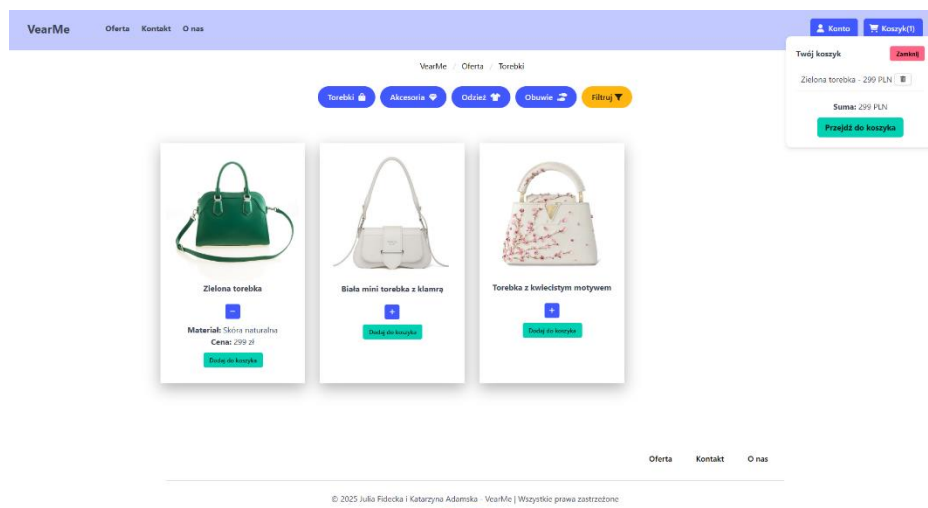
VearMe Oferta Kontakt O nas

Konto Koszyk(1)

Twój koszyk Zamknij

Zielona torebka - 299 PLN

Suma: 299 PLN

Przejdź do koszyka

VearMe / Oferta / Torebki

Torebki Akcesoria Odzież Obuwie Filtruj

Zielona torebka

−

Materiał: Skóra naturalna

Cena: 299 zł

Dodaj do koszyka

Biała mini torebka z klamrą

+

Dodaj do koszyka

Torebka z kwiecistym motywem

+

Dodaj do koszyka

Oferta Kontakt O nas

© 2025 Julia Fidecka i Katarzyna Adamska - VearMe | Wszystkie prawa zastrzeżone